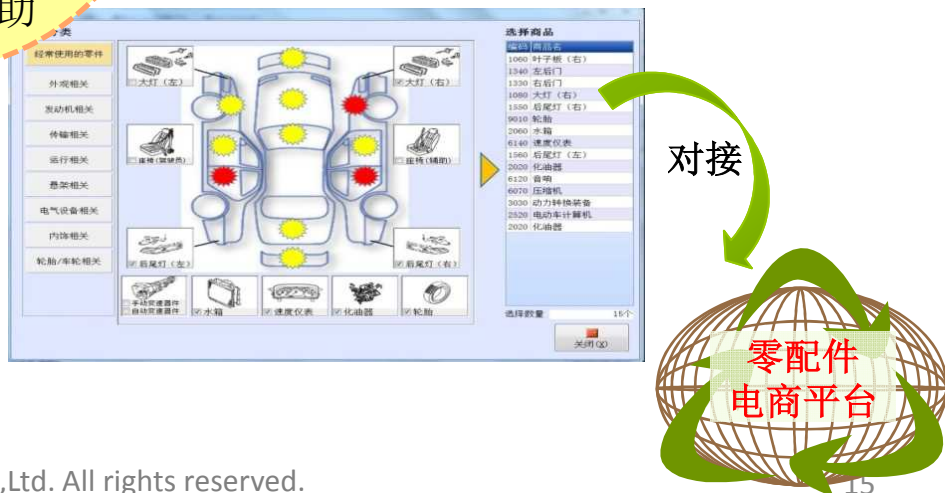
助

分类

经常使用的零件

外观相关

发动机相关

传输相关

运行相关

悬架相关

电气设备相关

内饰相关

轮胎/车轮相关

大灯（左）

大灯（右）

座椅（驾驶员）

座椅（辅助）

后尾灯（左）

后尾灯（右）

手动变速器件
自动变速器件

水箱

速度仪表

化油器

轮胎

选择商品

| 编码 | 商品名 |
|---|---|
| 1060 | 叶子板（右） |
| 1340 | 左后门 |
| 1330 | 右后门 |
| 1080 | 大灯（右） |
| 1550 | 后尾灯（右） |
| 9010 | 轮胎 |
| 2060 | 水箱 |
| 6140 | 速度仪表 |
| 1560 | 后尾灯（左） |
| 2020 | 化油器 |
| 6120 | 音响 |
| 6070 | 压缩机 |
| 3030 | 动力转换装备 |
| 2520 | 电动车计算机 |
| 2020 | 化油器 |

选择数量 16个

关闭(X)

对接

零配件
电商平台

,Ltd. All rights reserved.

15